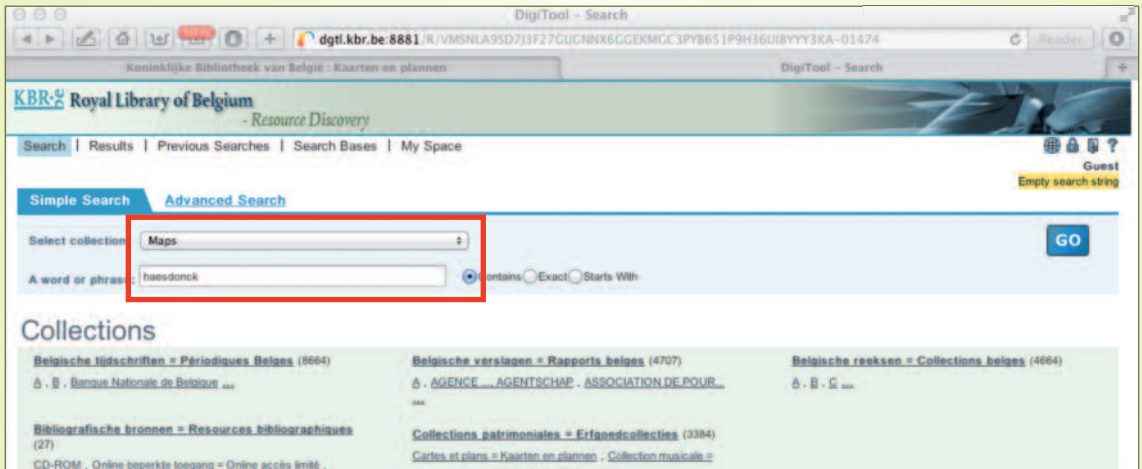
DigiTool - Search

dgtl.kbr.be:8881/R/VMSNLA9SD7J3F27GUGNNX6GGEKMGC3PYB651P9H36UI8YYY3KA-01474

Reader

Koninklijke Bibliotheek van België : Kaarten en plannen

DigiTool - Search

KBR Royal Library of Belgium - Resource Discovery

Search | Results | Previous Searches | Search Bases | My Space

Guest

Empty search string

Simple Search Advanced Search

Select collection Maps

A word or phrase: haesdonck

Contains Exact Starts With

GO

Collections

Belgische tijdschriften = Périodiques Belges (8664)

A , B , Banque Nationale de Belgique ...

Belgische verslagen = Rapports belges (4707)

A , AGENCE ... AGENTSCHAP , ASSOCIATION DE POUR... ...

Belgische reeksen = Collections belges (4664)

A , B , C ...

Bibliografische bronnen = Resources bibliographiques (27)

CD-ROM , Online beperkte toegang = Online accès limité ,

Collections patrimoniales = Erfgoedcollecties (3384)

Cartes et plans = Kaarten en plannen , Collection musicale =